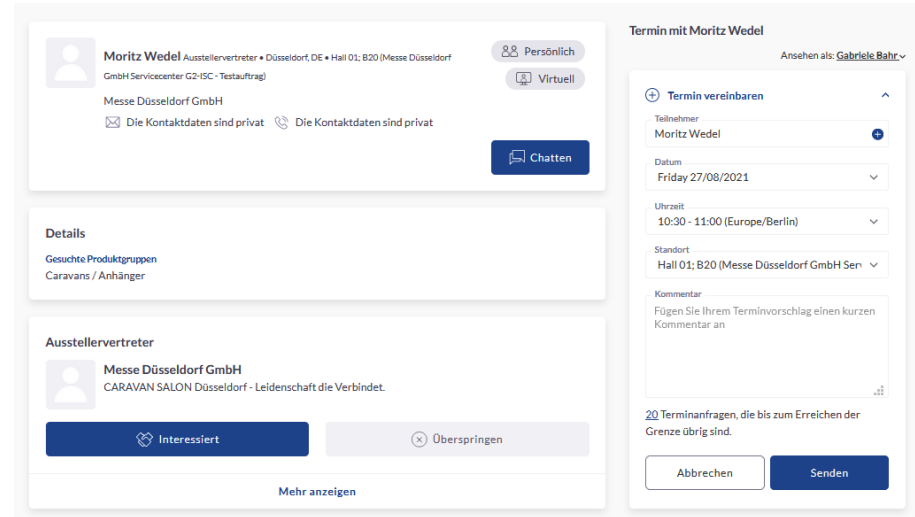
Moritz Wedel Ausstellervertreter • Düsseldorf, DE • Hall 01; B20 (Messe Düsseldorf GmbH Servicecenter G2-ISC - Testauftrag)

Persönlich

Virtuell

Messe Düsseldorf GmbH

Die Kontaktdaten sind privat

Die Kontaktdaten sind privat

Chatten

Details

Gesuchte Produktgruppen

Caravans / Anhänger

Ausstellervertreter

Messe Düsseldorf GmbH

CARAVAN SALON Düsseldorf - Leidenschaft die Verbindet.

Interessiert

Überspringen

Mehr anzeigen

Termin mit Moritz Wedel

Ansehen als: Gabriele Bahr

Termin vereinbaren

Teilnehmer

Moritz Wedel

Datum

Friday 27/08/2021

Uhrzeit

10:30 - 11:00 (Europe/Berlin)

Standort

Hall 01; B20 (Messe Düsseldorf GmbH Serv

Kommentar

Fügen Sie Ihrem Terminvorschlag einen kurzen Kommentar an

20 Terminanfragen, die bis zum Erreichen der Grenze übrig sind.

Abbrechen

Senden